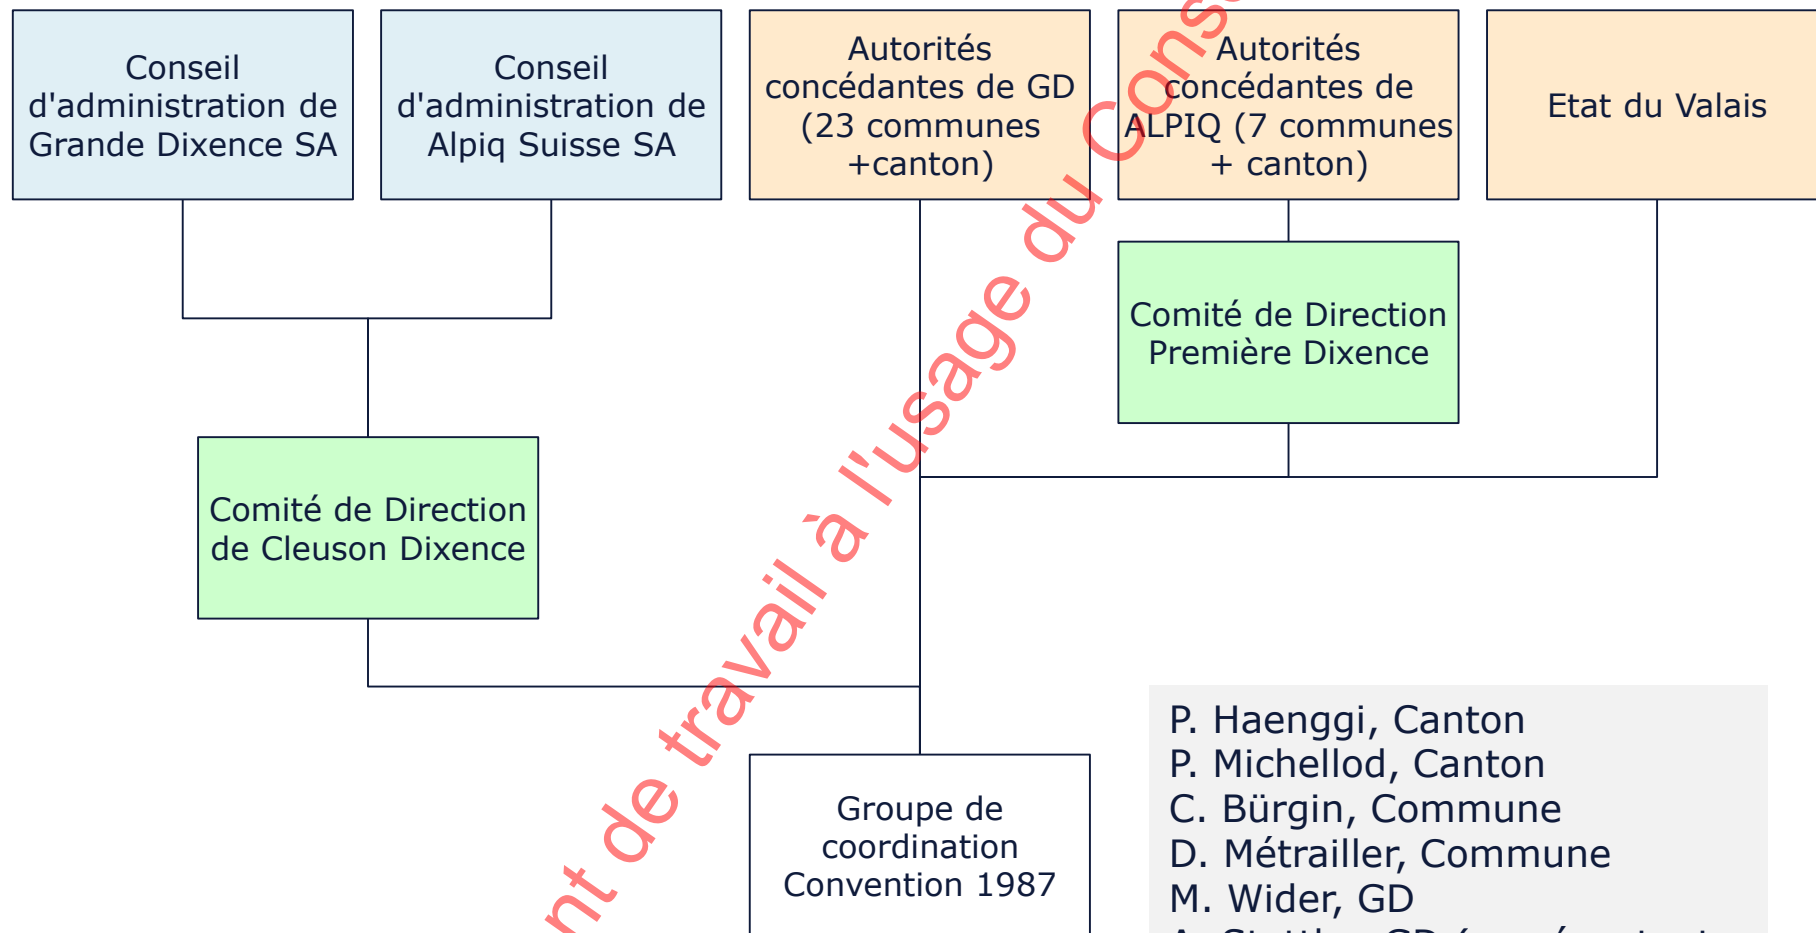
Conseil d'administration de Grande Dixence SA

Conseil d'administration de Alpiq Suisse SA

Autorités concédantes de GD (23 communes +canton)

Autorités concédantes de ALPIQ (7 communes + canton)

Etat du Valais

Comité de Direction Première Dixence

Comité de Direction de Cleuson Dixence

Groupe de coordination Convention 1987

P. Haenggi, Canton
P. Michellod, Canton
C. Bürgin, Commune
D. Métrailler, Commune
M. Wider, GD
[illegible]

nt de travail à l'usage du Cons